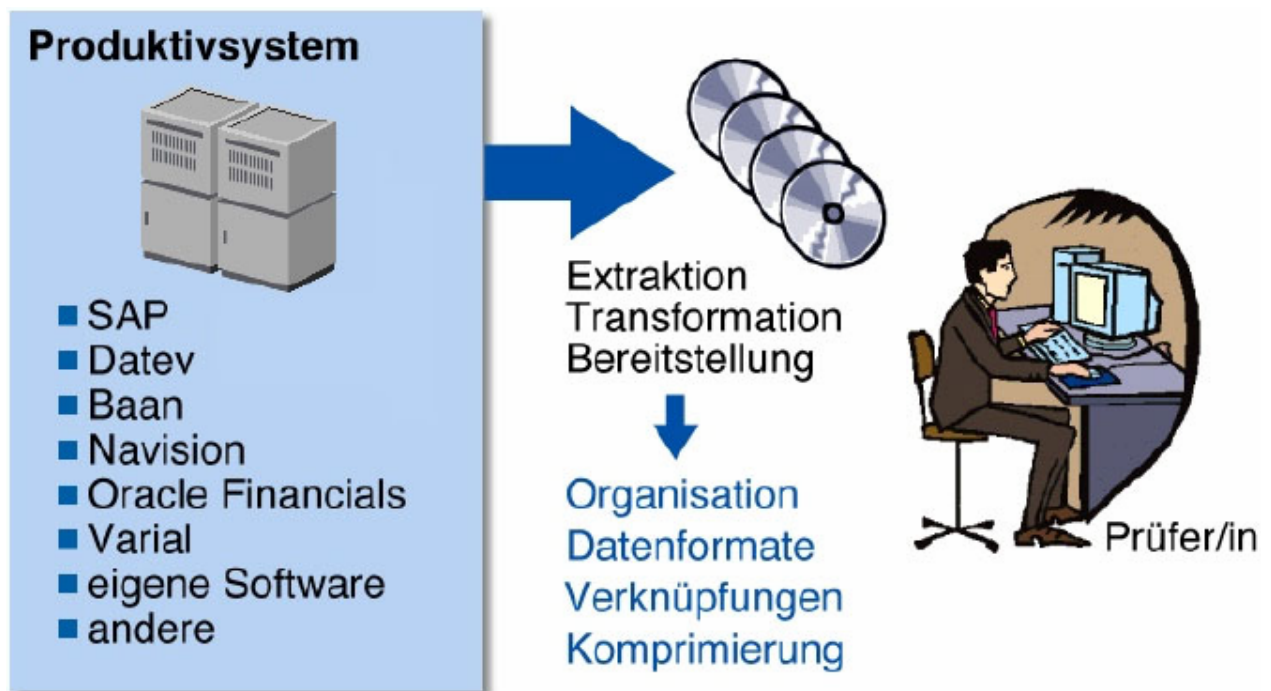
Produktivsystem

- SAP
- Datev
- Baan
- Navision
- Oracle Financials
- Varial
- eigene Software
- andere

Extraktion
Transformation
Bereitstellung

Organisation
Datenformate
Verknüpfungen
Komprimierung

Prüfer/in